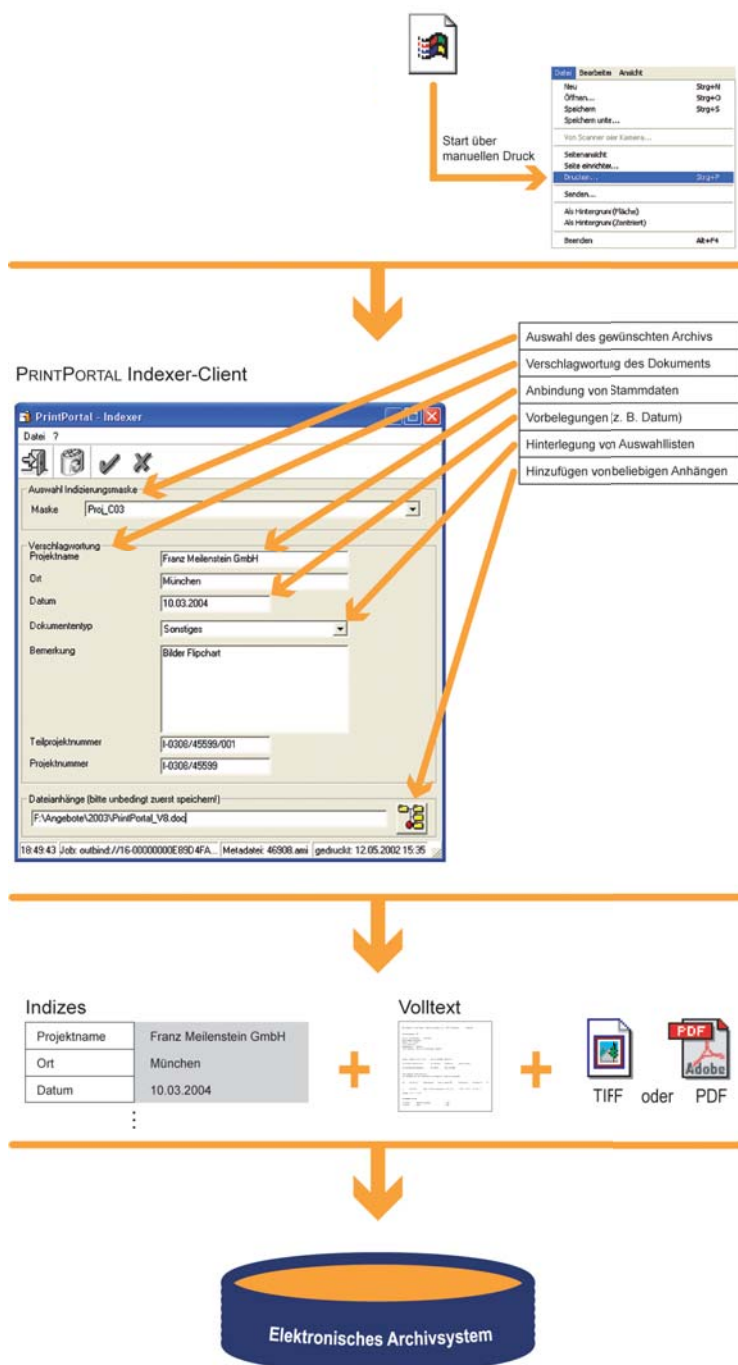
Datei Bearbeiten Ansicht
Neu Strg+N
Öffnen... Strg+O
Speichern Strg+S
Speichern unter...
Von Scanner oder Kamera...
Seitenansicht
Seite einrichten...
Drucken... Strg+P
Senden...
Als Hintergrund (Fläche)
Als Hintergrund (Zentriert)
Beenden Alt+F4

Start über manuellen Druck

PRINTPORTAL Indexer-Client

Auswahl des gewünschten Archivs
Verschlagwortung des Dokuments
Anbindung von Stammdaten
Vorbelegungen (z. B. Datum)
Hinterlegung von Auswahllisten
Hinzufügen von beliebigen Anhängen

PrintPortal - Indexer
Datei ?
Auswahl Indizierungsmaske
Maske Proj_C03
Verschlagwortung
Projektname Franz Meilenstein GmbH
Ort München
Datum 10.03.2004
Dokumententyp Sonstiges
Bemerkung Bilder Flipchart
Teilprojektnummer I-0308/45599/001
Projektnummer I-0308/45599
Dateianhänge (bitte unbedingt zuerst speichern!)
F:\Angebote\2003\PrintPortal_V8.doc
18:49:43 Job: outbind://16-00000000E89D4FA... Metadatei: 46908.ami gedruckt: 12.05.2002 15:35

Indizes

| Projektname | Franz Meilenstein GmbH |
|---|---|
| Ort | München |
| Datum | 10.03.2004 |

⋮

+ Volltext + TIFF oder PDF

PDF
Adobe

Elektronisches Archivsystem